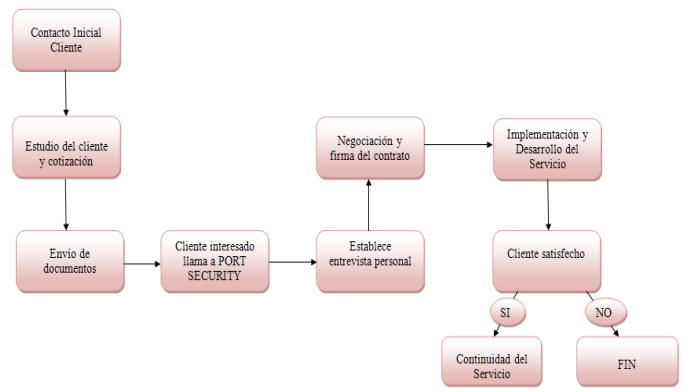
Contacto Inicial Cliente

Estudio del cliente y cotización

Envío de documentos

Cliente interesado llama a PORT SECURITY

Establece entrevista personal

Negociación y firma del contrato

Implementación y Desarrollo del Servicio

Cliente satisfecho

SI

NO

Continuidad del Servicio

FIN